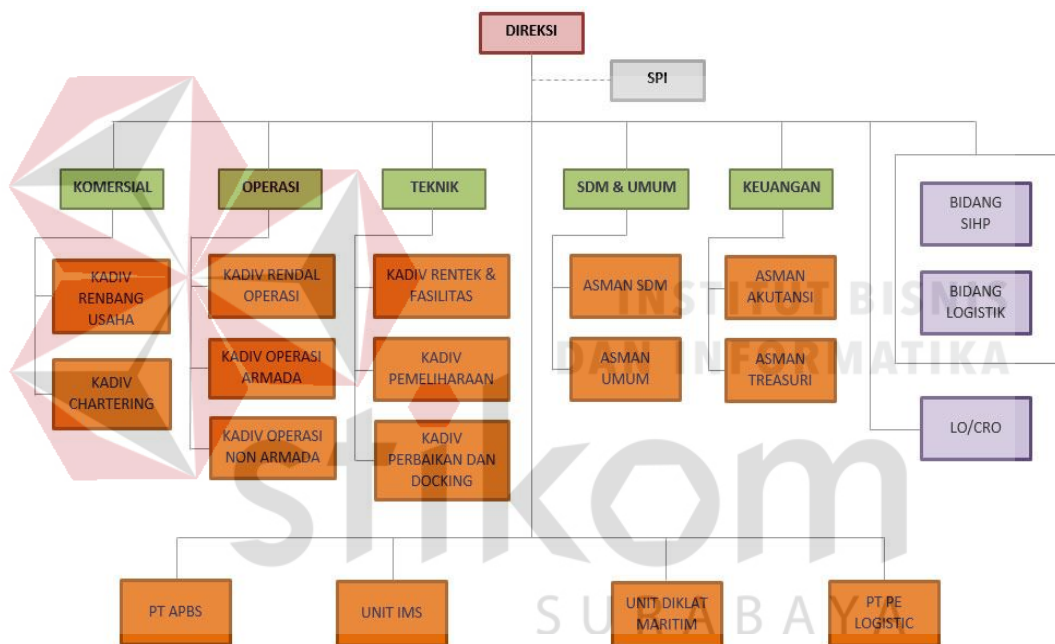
DIREKSI

SPI

KOMERSIAL

OPERASI

TEKNIK

SDM & UMUM

KEUANGAN

KADIV RENBANG USAHA

KADIV CHARTERING

KADIV RENDAL OPERASI

KADIV OPERASI ARMADA

KADIV OPERASI NON ARMADA

KADIV RENTEK & FASILITAS

KADIV PEMELIHARAAN

KADIV PERBAIKAN DAN DOCKING

ASMAN SDM

ASMAN UMUM

ASMAN AKUTANSI

ASMAN TREASURI

BIDANG SIHP

BIDANG LOGISTIK

LO/CRO

PT APBS

UNIT IMS

UNIT DIKLAT MARITIM

PT PE LOGISTIC

INSTITUT BISNIS DAN INFORMATIKA

stikom

SURABAYA